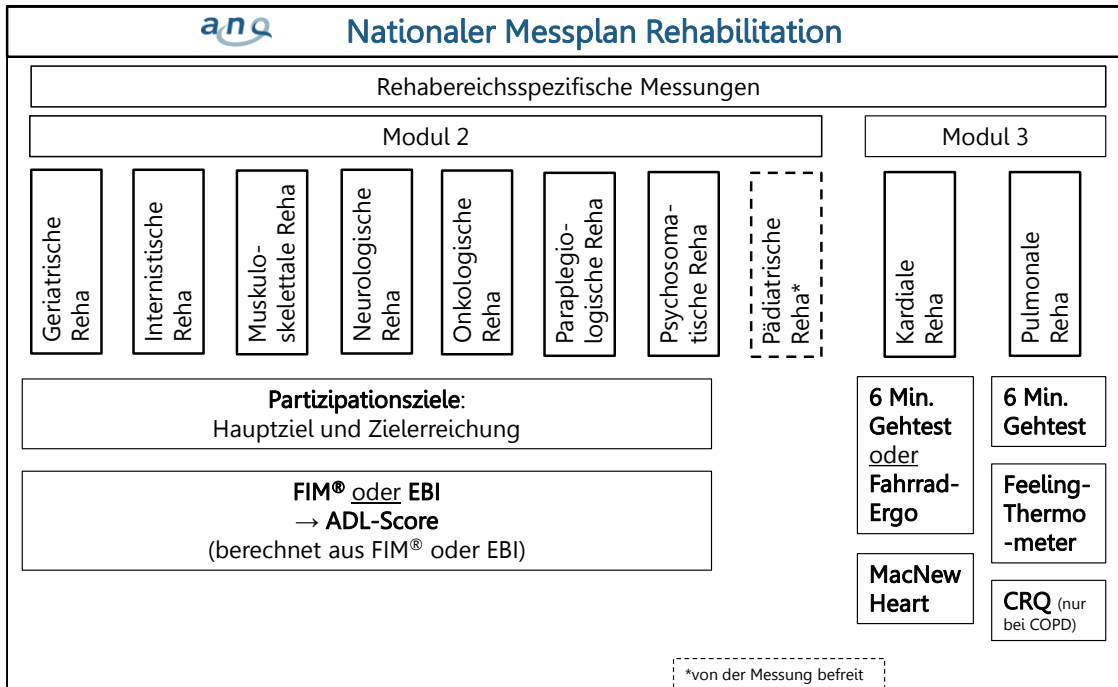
anq Nationaler Messplan Rehabilitation

Rehabereichsspezifische Messungen

Modul 2

Modul 3

Geriatrische Reha

Internistische Reha

Muskuloskelettale Reha

Neurologische Reha

Onkologische Reha

Paraplegiologische Reha

Psychosomatische Reha

Pädiatrische Reha*

Kardiale Reha

Pulmonale Reha

**Partizipationsziele**: Hauptziel und Zielerreichung

FIM® oder EBI
→ ADL-Score
(berechnet aus FIM® oder EBI)

6 Min. Gehtest oder Fahrrad-Ergo

MacNew Heart

6 Min. Gehtest

Feeling-Thermo-meter

CRQ (nur bei COPD)

*von der Messung befreit